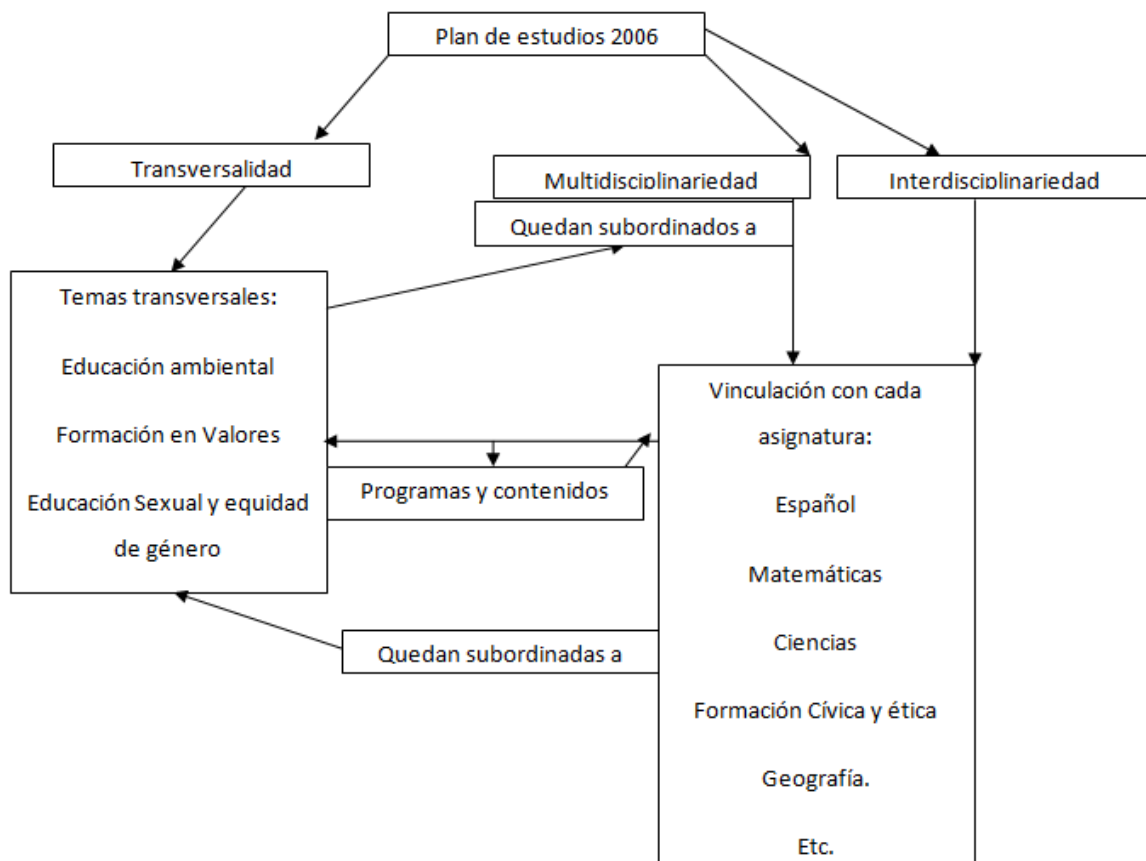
Plan de estudios 2006

Transversalidad

Multidisciplinariedad

Interdisciplinariedad

Quedan subordinados a

Temas transversales:

Educación ambiental

Formación en Valores

Educación Sexual y equidad de género

Programas y contenidos

Vinculación con cada asignatura:

Español

Matemáticas

Ciencias

Formación Cívica y ética

Geografía.

Etc.

Quedan subordinadas a